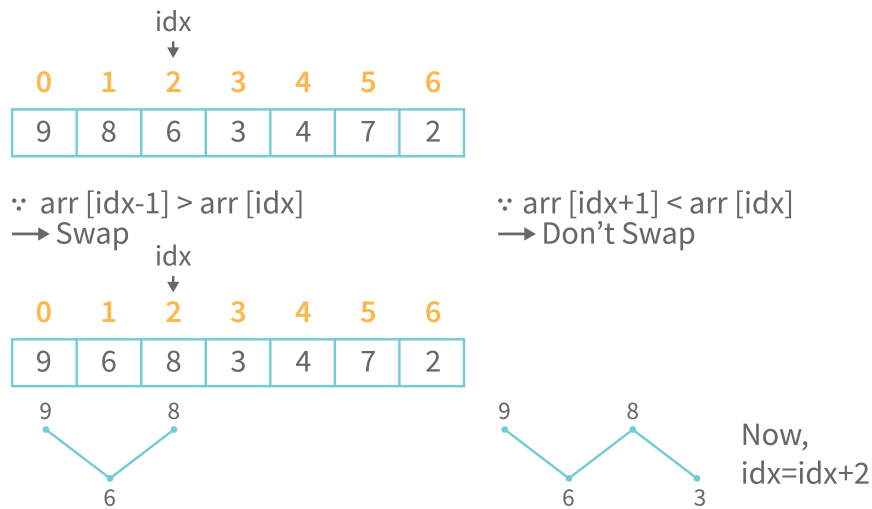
idx

| 0 | 1 | 2 | 3 | 4 | 5 | 6 |
|---|---|---|---|---|---|---|
| 9 | 8 | 6 | 3 | 4 | 7 | 2 |

∵ arr [idx-1] > arr [idx]
⟶ Swap

∵ arr [idx+1] < arr [idx]
⟶ Don't Swap

idx

| 0 | 1 | 2 | 3 | 4 | 5 | 6 |
|---|---|---|---|---|---|---|
| 9 | 6 | 8 | 3 | 4 | 7 | 2 |

9 8
6

9 8
6 3

Now,
idx=idx+2